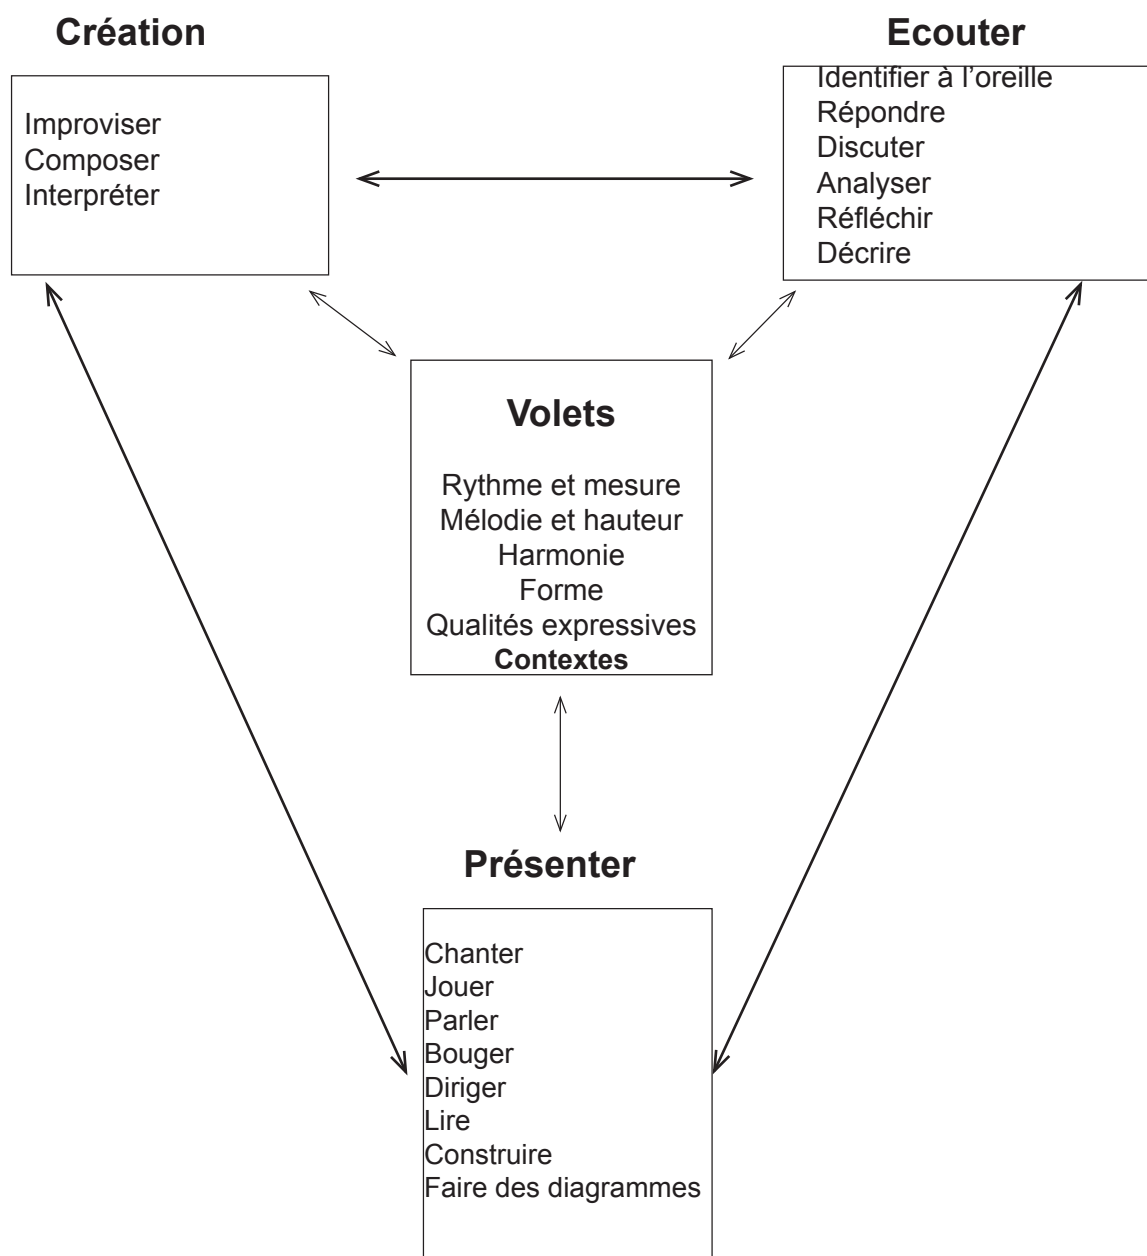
Création

Improviser
Composer
Interpréter

Ecouter

Identifier à l'oreille
Répondre
Discuter
Analyser
Réfléchir
Décrire

Volets

Rythme et mesure
Mélodie et hauteur
Harmonie
Forme
Qualités expressives
Contextes

Présenter

Chanter
Jouer
Parler
Bouger
Diriger
Lire
Construire
Faire des diagrammes